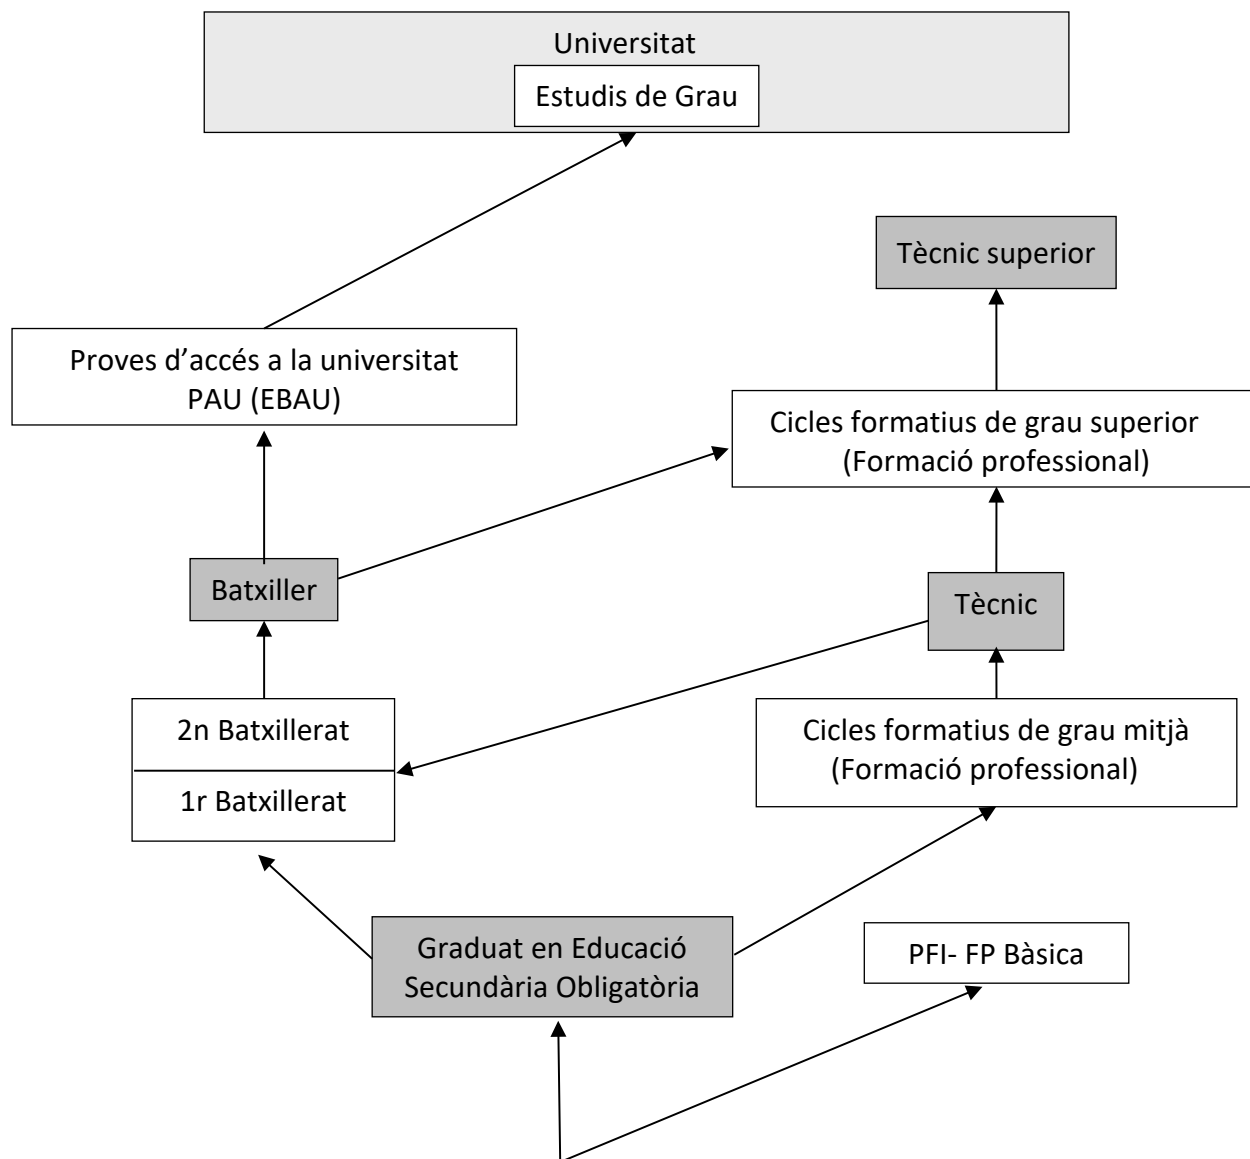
Universitat
Estudis de Grau

Tècnic superior

Proves d'accés a la universitat
PAU (EBAU)

Cicles formatius de grau superior
(Formació professional)

Batxiller

Tècnic

2n Batxillerat
1r Batxillerat

Cicles formatius de grau mitjà
(Formació professional)

Graduat en Educació
Secundària Obligatòria

PFI- FP Bàsica